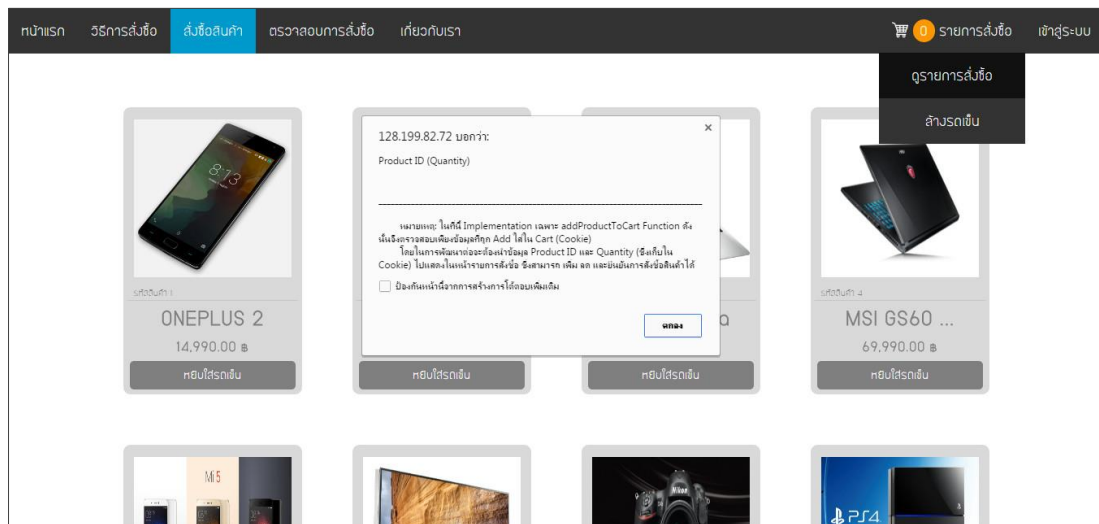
หน้าแรก วิธีการสั่งซื้อ สั่งซื้อสินค้า ตรวจสอบการสั่งซื้อ เกี่ยวกับเรา

0 รายการสั่งซื้อ เข้าสู่ระบบ

ดูรายการสั่งซื้อ

ล้างรถเข็น

128.199.82.72 บอกว่า:

Product ID (Quantity)

×

หมายเหตุ: ในกรณี Implementation เฉพาะ addProductToCart Function ดังนั้นจึงตรวจสอบเพียงข้อมูลที่ถูก Add ใส่ใน Cart (Cookie)
โดยในการพัฒนาต่อจะต้องนำข้อมูล Product ID และ Quantity (ซึ่งเก็บใน Cookie) ไปแสดงในหน้ารายการสั่งซื้อ ซึ่งสามารถ เพิ่ม ลด และยืนยันการสั่งซื้อสินค้าได้

ป้องกันหน้านี้จากการสร้างการโต้ตอบเพิ่มเติม

ตกลง

รหัสสินค้า 1

ONEPLUS 2

14,990.00 ฿

หยิบใส่รถเข็น

หยิบใส่รถเข็น

a

หยิบใส่รถเข็น

รหัสสินค้า 4

MSI GS60 ...

69,990.00 ฿

หยิบใส่รถเข็น

Mi5

PS4